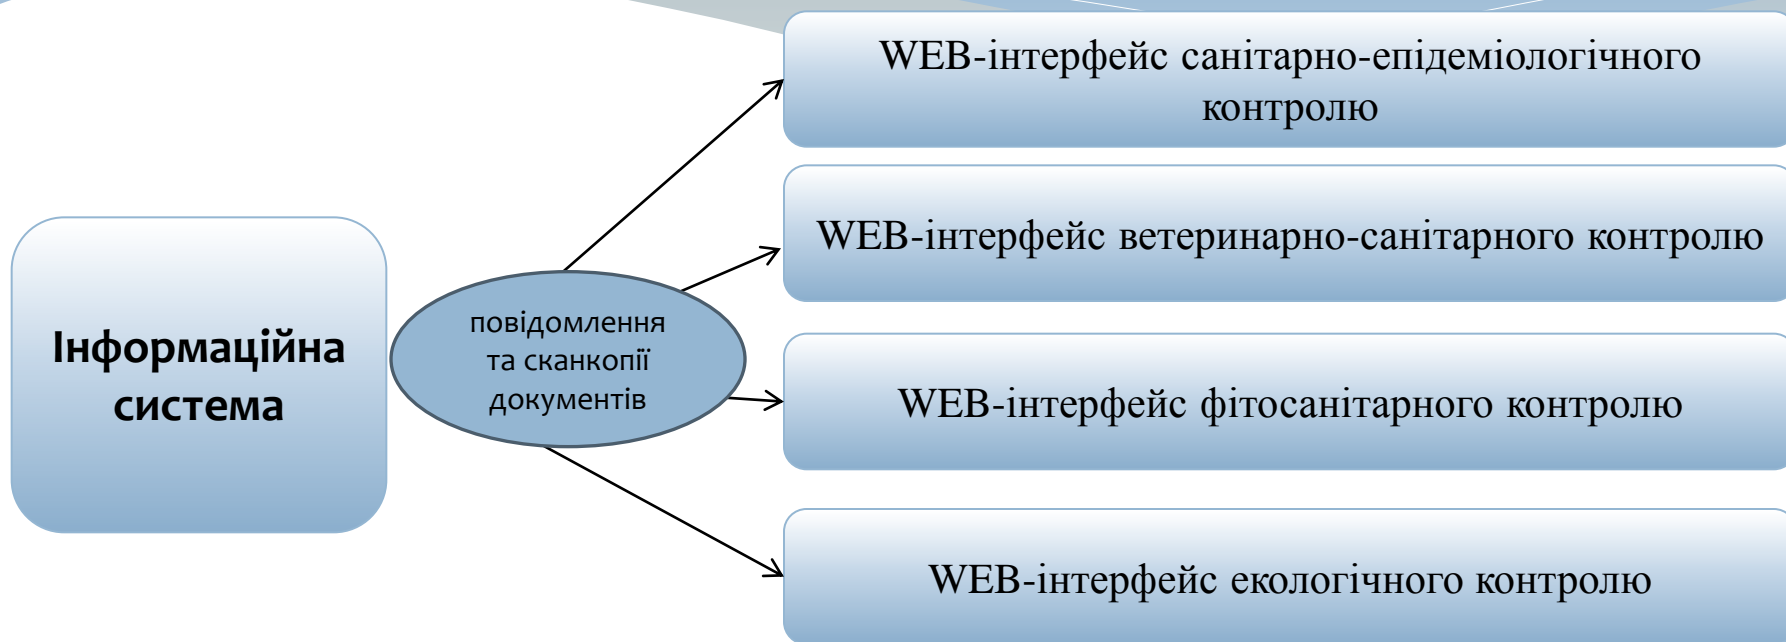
Інформаційна система

повідомлення та сканкопії документів

WEB-інтерфейс санітарно-епідеміологічного контролю

WEB-інтерфейс ветеринарно-санітарного контролю

WEB-інтерфейс фітосанітарного контролю

WEB-інтерфейс екологічного контролю